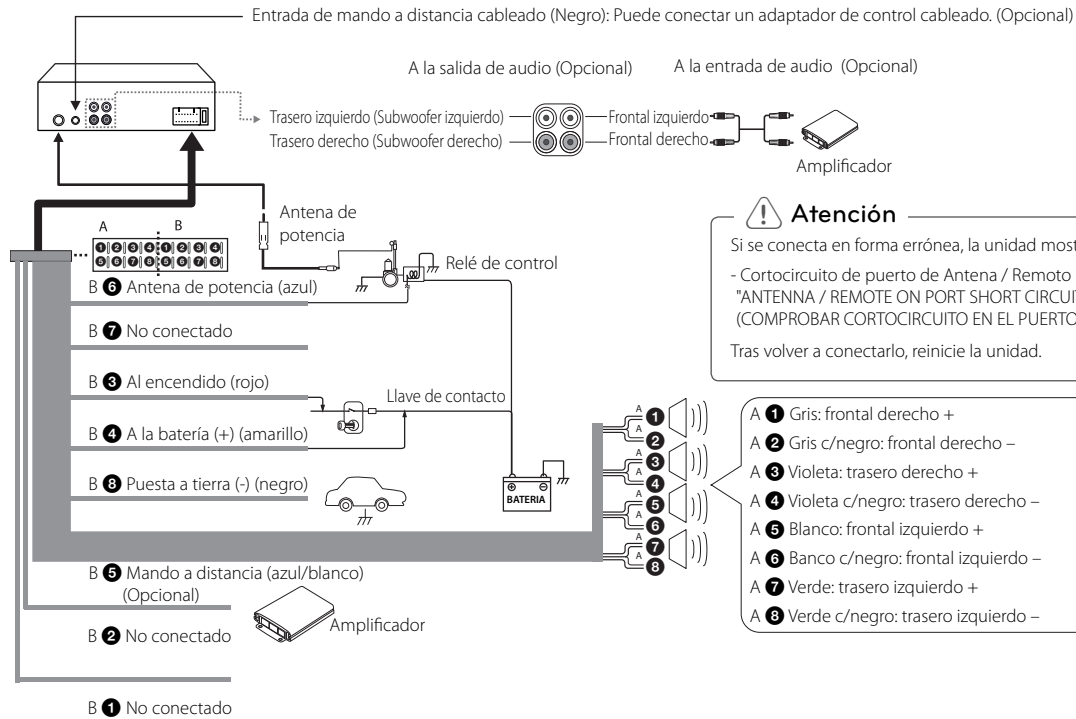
Entrada de mando a distancia cableado (Negro): Puede conectar un adaptador de control cableado. (Opcional)

A la salida de audio (Opcional)

A la entrada de audio (Opcional)

Trasero izquierdo (Subwoofer izquierdo)

Trasero derecho (Subwoofer derecho)

Frontal izquierdo

Frontal derecho

Amplificador

A

B

1 2 3 4 1 2 3 4
5 6 7 8 5 6 7 8

Antena de potencia

Relé de control

Atención

Si se conecta en forma errónea, la unidad most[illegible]

- Cortocircuito de puerto de Antena / Remoto "ANTENNA / REMOTE ON PORT SHORT CIRCUI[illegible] (COMPROBAR CORTOCIRCUITO EN EL PUERTO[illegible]

Tras volver a conectarlo, reinicie la unidad.

B 6 Antena de potencia (azul)

B 7 No conectado

B 3 Al encendido (rojo)

Llave de contacto

B 4 A la batería (+) (amarillo)

B 8 Puesta a tierra (-) (negro)

BATERIA

A 1

A 2

A 3

A 4

A 5

A 6

A 7

A 8

A 1 Gris: frontal derecho +

A 2 Gris c/negro: frontal derecho –

A 3 Violeta: trasero derecho +

A 4 Violeta c/negro: trasero derecho –

A 5 Blanco: frontal izquierdo +

A 6 Banco c/negro: frontal izquierdo –

A 7 Verde: trasero izquierdo +

A 8 Verde c/negro: trasero izquierdo –

B 5 Mando a distancia (azul/blanco) (Opcional)

Amplificador

B 2 No conectado

B 1 No conectado